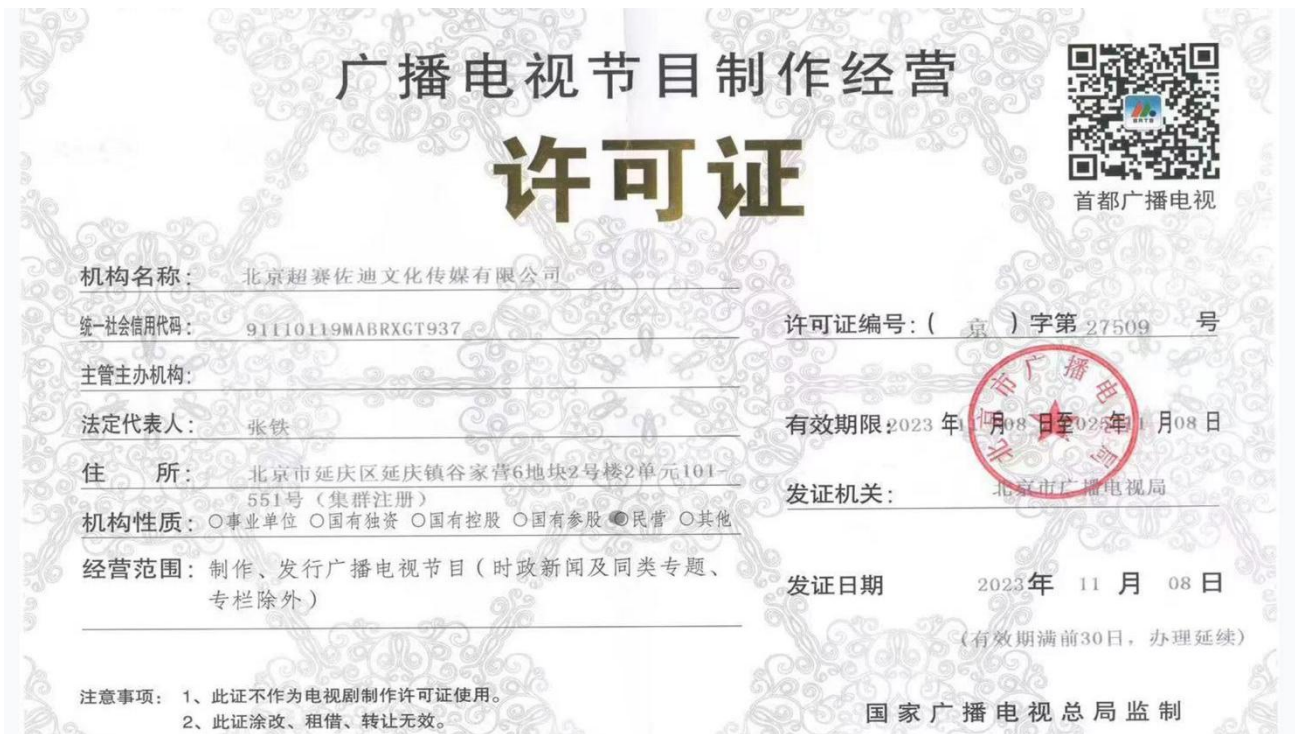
广播电视节目制作经营
许可证

首都广播电视

机构名称：北京超赛佐迪文化传媒有限公司
统一社会信用代码：91110119MABRXGT937
主管主办机构：
法定代表人：张铁
住　所：北京市延庆区延庆镇谷家营6地块2号楼2单元101-551号（集群注册）
机构性质：○事业单位 ○国有独资 ○国有控股 ○国有参股 ◉民营 ○其他
经营范围：制作、发行广播电视节目（时政新闻及同类专题、专栏除外）

许可证编号：（ 京 ）字第 27509 号
有效期限：2023 年 11 月 08 日至 2025 年 11 月 08 日
发证机关：北京市广播电视局
发证日期 2023 年 11 月 08 日
（有效期满前30日，办理延续）

北京市广播电视局

注意事项： 1、此证不作为电视剧制作许可证使用。
2、此证涂改、租借、转让无效。

国家广播电视总局监制